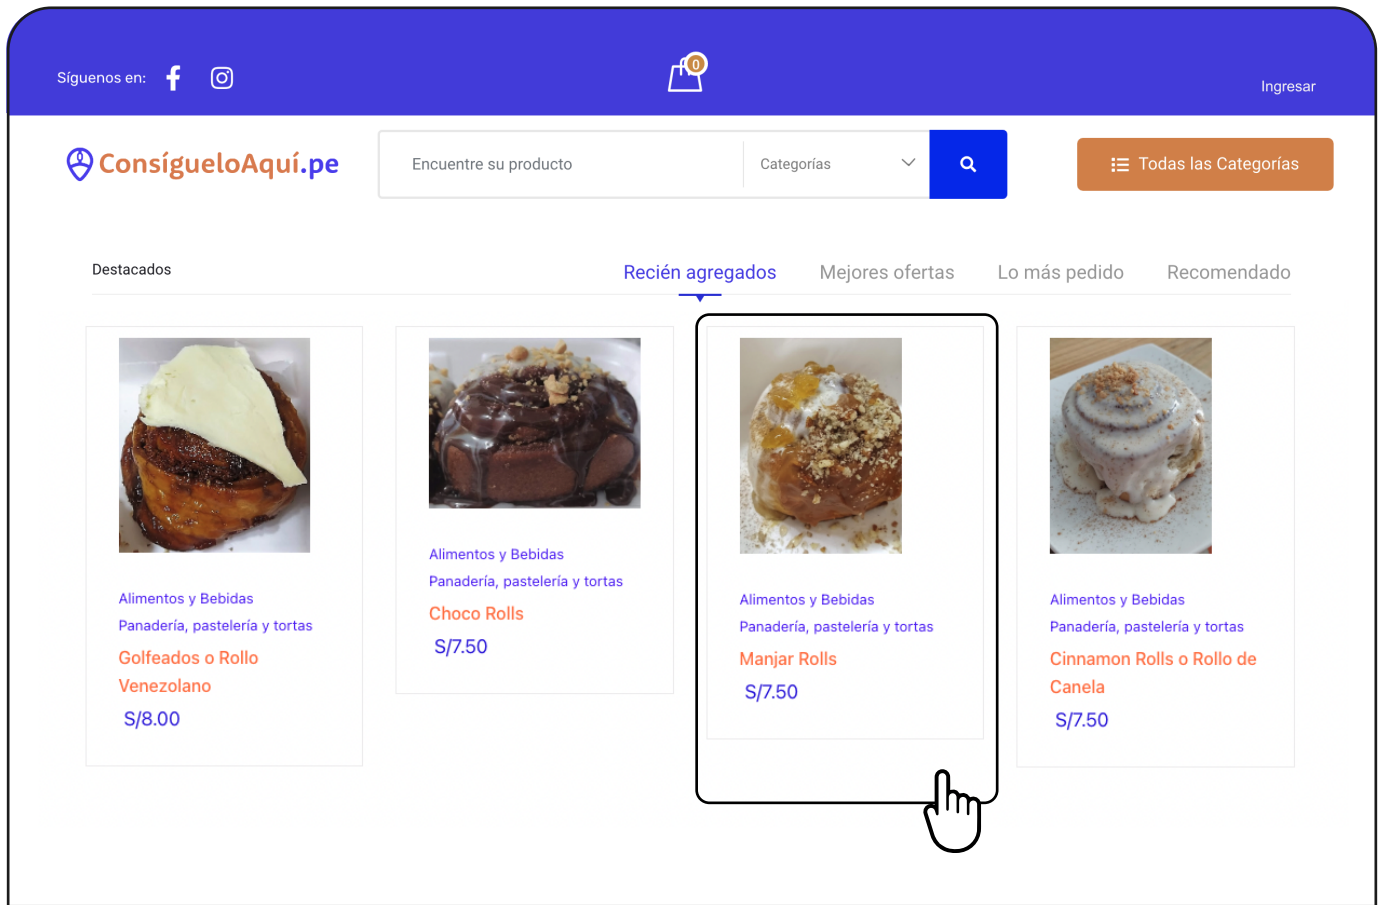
Síguenos en:

0

Ingresar

ConsígueloAquí.pe

Encuentre su producto

Categorías

Todas las Categorías

Destacados

Recién agregados

Mejores ofertas

Lo más pedido

Recomendado

Alimentos y Bebidas
Panadería, pastelería y tortas
Golfeados o Rollo Venezolano
S/8.00

Alimentos y Bebidas
Panadería, pastelería y tortas
Choco Rolls
S/7.50

Alimentos y Bebidas
Panadería, pastelería y tortas
Manjar Rolls
S/7.50

Alimentos y Bebidas
Panadería, pastelería y tortas
Cinnamon Rolls o Rollo de Canela
S/7.50